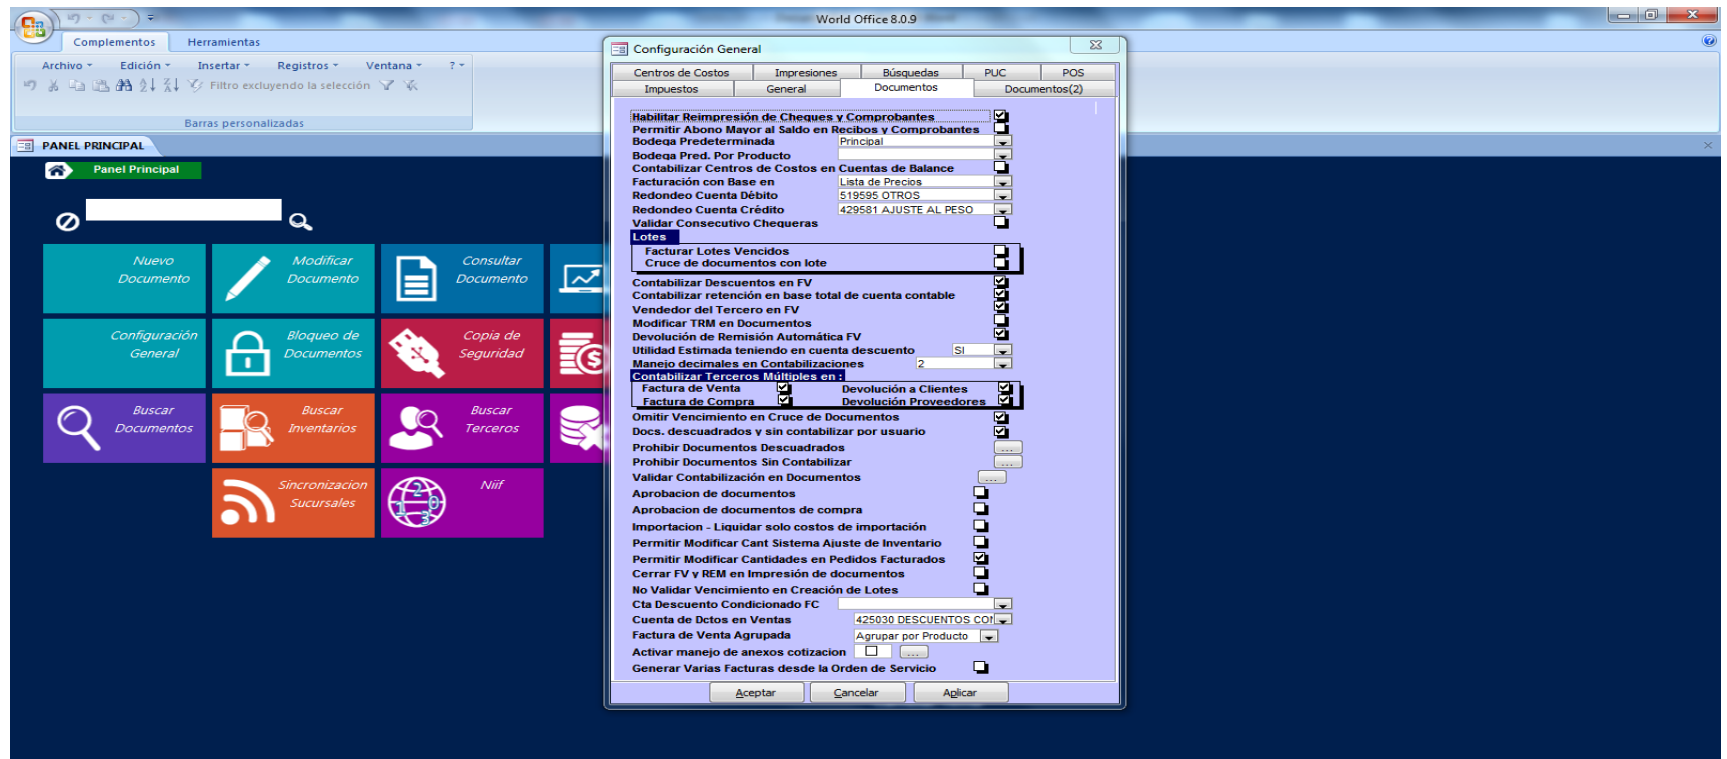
World Office 8.0.9

Complementos
Herramientas

Archivo
Edición
Insertar
Registros
Ventana
?
Filtro excluyendo la selección
Barras personalizadas

PANEL PRINCIPAL
Panel Principal

Nuevo Documento
Modificar Documento
Consultar Documento
Configuración General
Bloqueo de Documentos
Copia de Seguridad
Buscar Documentos
Buscar Inventarios
Buscar Terceros
Sincronizacion Sucursales
Niif

Configuración General

Centros de Costos
Impresiones
Búsquedas
PUC
POS
Impuestos
General
Documentos
Documentos(2)

Habilitar Reimpresión de Cheques y Comprobantes
Permitir Abono Mayor al Saldo en Recibos y Comprobantes
Bodega Predeterminada
Principal
Bodega Pred. Por Producto
Contabilizar Centros de Costos en Cuentas de Balance
Facturación con Base en
Lista de Precios
Redondeo Cuenta Débito
519595 OTROS
Redondeo Cuenta Crédito
429581 AJUSTE AL PESO
Validar Consecutivo Chequeras
Lotes
Facturar Lotes Vencidos
Cruce de documentos con lote
Contabilizar Descuentos en FV
Contabilizar retención en base total de cuenta contable
Vendedor del Tercero en FV
Modificar TRM en Documentos
Devolución de Remisión Automática FV
Utilidad Estimada teniendo en cuenta descuento
SI
Manejo decimales en Contabilizaciones
2
Contabilizar Terceros Múltiples en :
Factura de Venta
Devolución a Clientes
Factura de Compra
Devolución Proveedores
Omitir Vencimiento en Cruce de Documentos
Docs. descuadrados y sin contabilizar por usuario
Prohibir Documentos Descuadrados
Prohibir Documentos Sin Contabilizar
Validar Contabilización en Documentos
Aprobacion de documentos
Aprobacion de documentos de compra
Importacion - Liquidar solo costos de importación
Permitir Modificar Cant Sistema Ajuste de Inventario
Permitir Modificar Cantidades en Pedidos Facturados
Cerrar FV y REM en Impresión de documentos
No Validar Vencimiento en Creación de Lotes
Cta Descuento Condicionado FC
Cuenta de Dctos en Ventas
425030 DESCUENTOS COI
Factura de Venta Agrupada
Agrupar por Producto
Activar manejo de anexos cotizacion
Generar Varias Facturas desde la Orden de Servicio

Aceptar
Cancelar
Aplicar